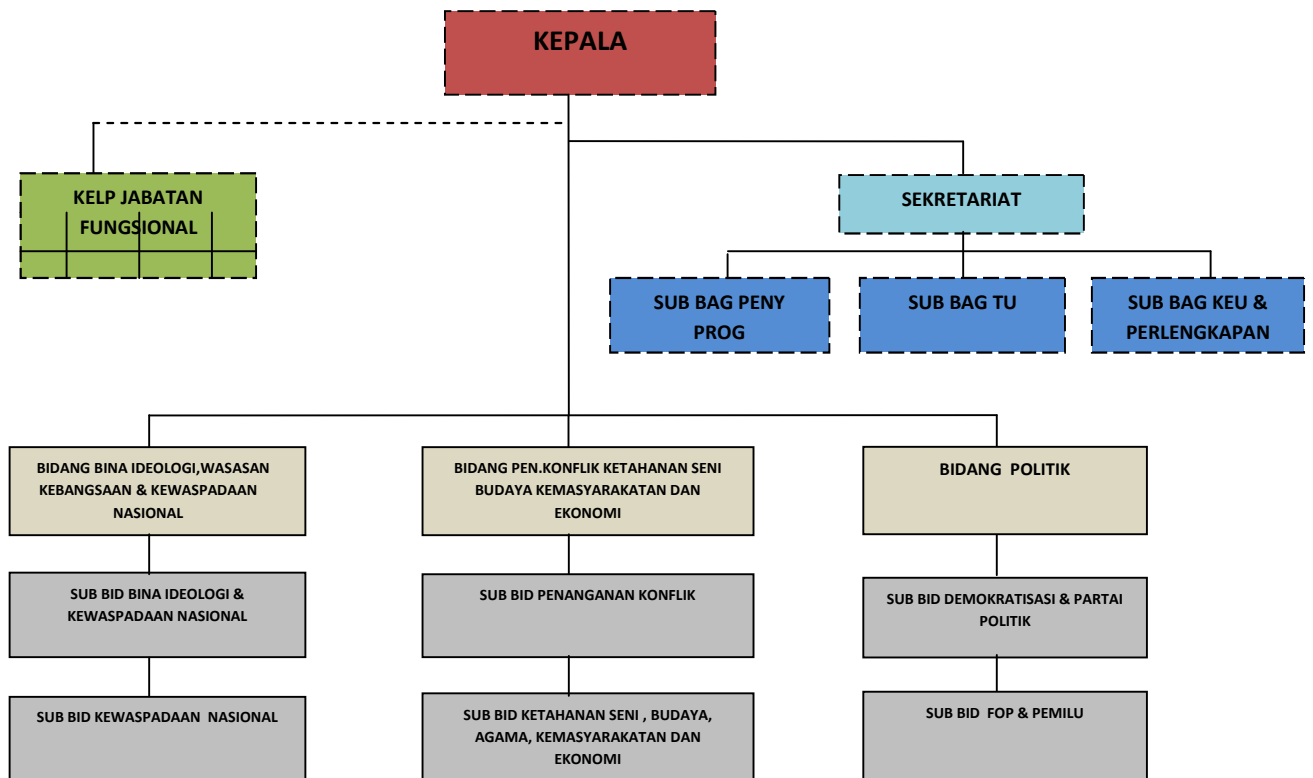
KEPALA

KELP JABATAN FUNGSIONAL

SEKRETARIAT

SUB BAG PENY PROG

SUB BAG TU

SUB BAG KEU & PERLENGKAPAN

BIDANG BINA IDEOLOGI,WASASAN KEBANGSAAN & KEWASPADAAN NASIONAL

SUB BID BINA IDEOLOGI & KEWASPADAAN NASIONAL

SUB BID KEWASPADAAN NASIONAL

BIDANG PEN.KONFLIK KETAHANAN SENI BUDAYA KEMASYARAKATAN DAN EKONOMI

SUB BID PENANGANAN KONFLIK

SUB BID KETAHANAN SENI , BUDAYA, AGAMA, KEMASYARAKATAN DAN EKONOMI

BIDANG POLITIK

SUB BID DEMOKRATISASI & PARTAI POLITIK

SUB BID FOP & PEMILU